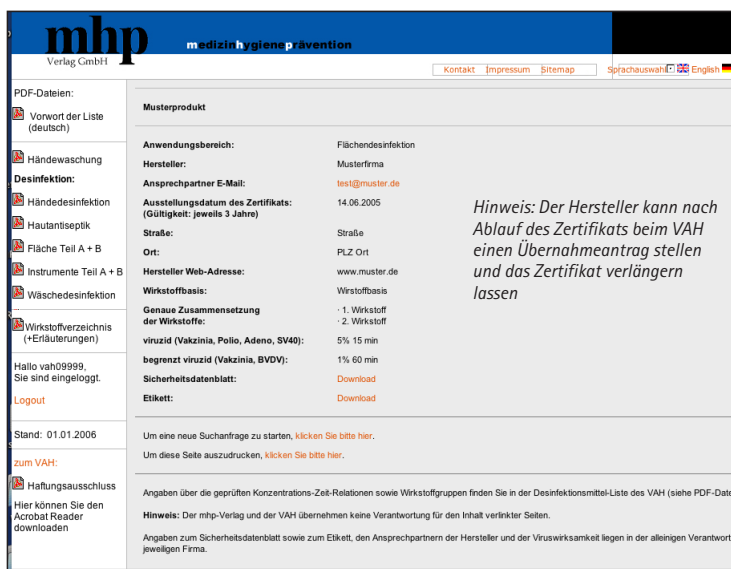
mhp
Verlag GmbH

medizinhygieneprävention

Kontakt | Impressum | Sitemap | Sprachauswahl English

PDF-Dateien:
Vorwort der Liste (deutsch)
Händewaschung
Desinfektion:
Händedesinfektion
Hautantiseptik
Fläche Teil A + B
Instrumente Teil A + B
Wäschedesinfektion
Wirkstoffverzeichnis (+Erläuterungen)

Hallo vah09999,
Sie sind eingeloggt.
Logout

Stand: 01.01.2006

zum VAH:
Haftungsausschluss
Hier können Sie den Acrobat Reader downloaden

Musterprodukt

| | |
|---|---|
| Anwendungsbereich: | Flächendesinfektion |
| Hersteller: | Musterfirma |
| Ansprechpartner E-Mail: | test@muster.de |
| Ausstellungsdatum des Zertifikats: (Gültigkeit: jeweils 3 Jahre) | 14.06.2005 |
| Straße: | Straße |
| Ort: | PLZ Ort |
| Hersteller Web-Adresse: | www.muster.de |
| Wirkstoffbasis: | Wirkstoffbasis |
| Genaue Zusammensetzung der Wirkstoffe: | · 1. Wirkstoff · 2. Wirkstoff |
| viruzid (Vakzinia, Polio, Adeno, SV40): | 5% 15 min |
| begrenzt viruzid (Vakzinia, BVDV): | 1% 60 min |
| Sicherheitsdatenblatt: | Download |
| Etikett: | Download |

Hinweis: Der Hersteller kann nach Ablauf des Zertifikats beim VAH einen Übernahmeantrag stellen und das Zertifikat verlängern lassen

Um eine neue Suchanfrage zu starten, klicken Sie bitte hier.
Um diese Seite auszudrucken, klicken Sie bitte hier.

Angaben über die geprüften Konzentrations-Zeit-Relationen sowie Wirkstoffgruppen finden Sie in der Desinfektionsmittel-Liste des VAH (siehe PDF-Date

Hinweis: Der mhp-Verlag und der VAH übernehmen keine Verantwortung für den Inhalt verlinkter Seiten.

Angaben zum Sicherheitsdatenblatt sowie zum Etikett, den Ansprechpartnern der Hersteller und der Viruswirksamkeit liegen in der alleinigen Verantwort jeweiligen Firma.